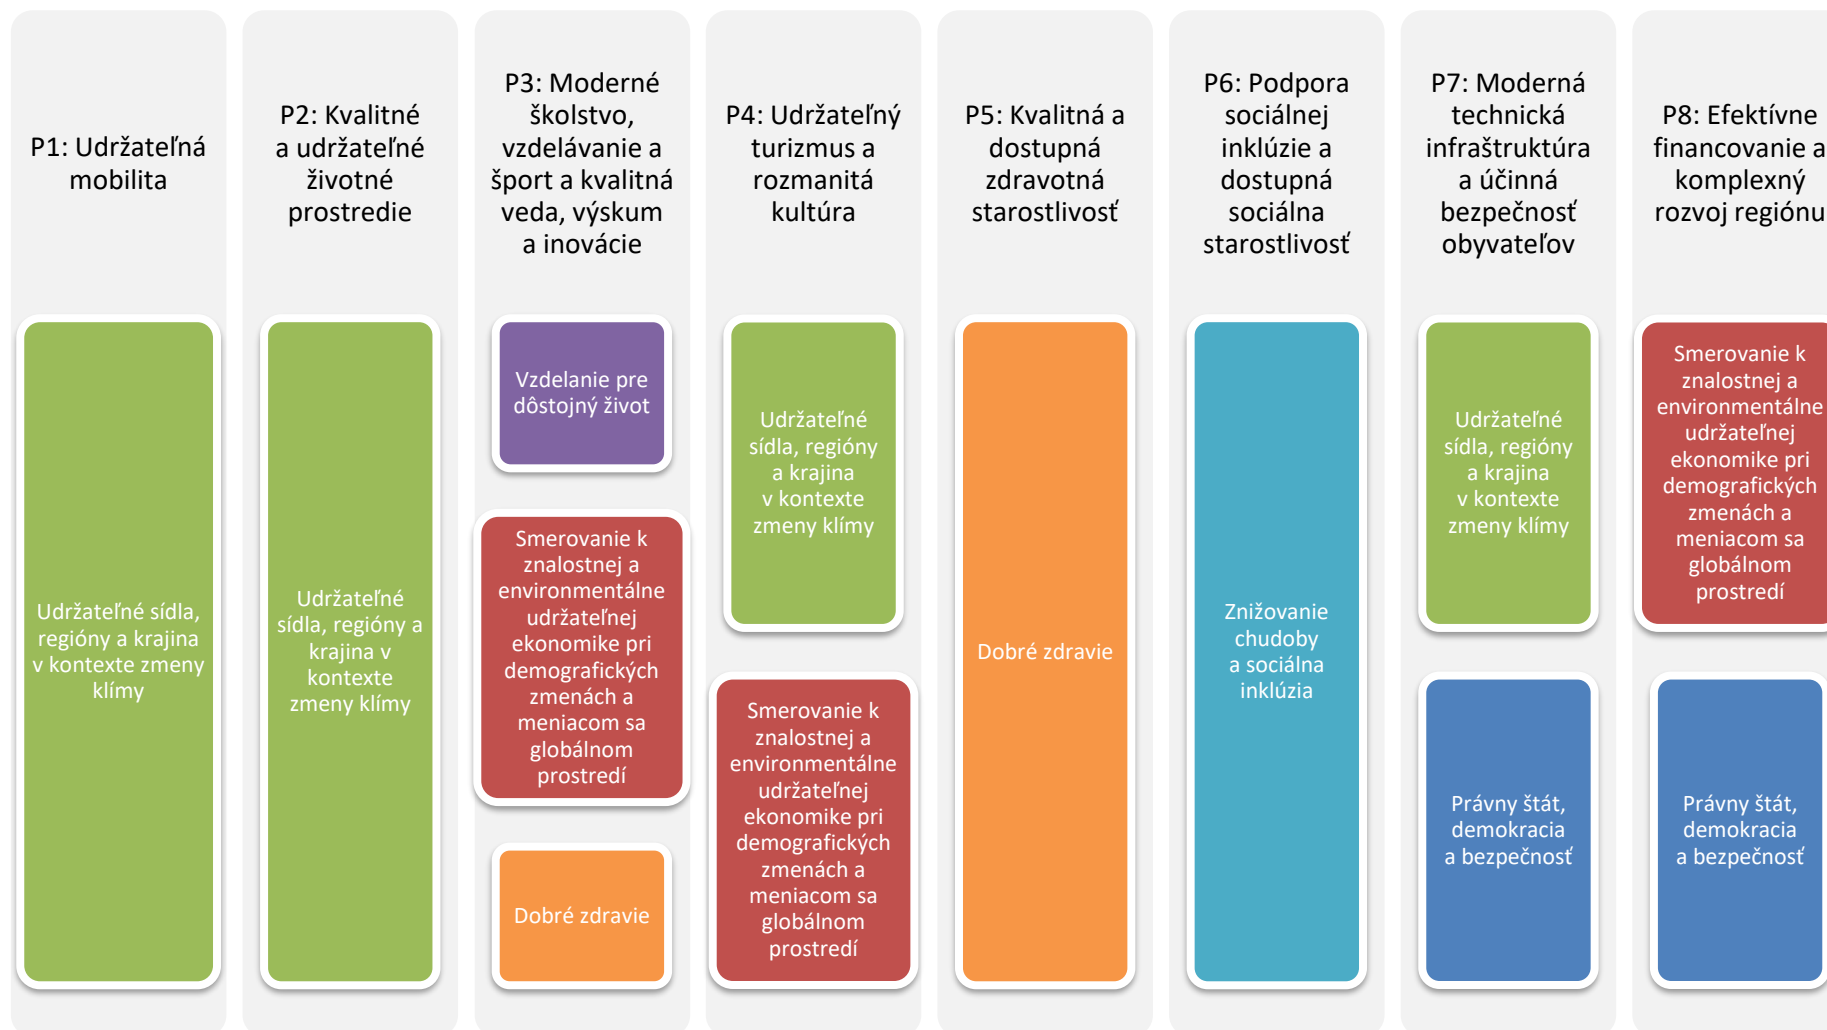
P1: Udržateľná mobilita

Udržateľné sídla, regióny a krajina v kontexte zmeny klímy

P2: Kvalitné a udržateľné životné prostredie

Udržateľné sídla, regióny a krajina v kontexte zmeny klímy

P3: Moderné školstvo, vzdelávanie a šport a kvalitná veda, výskum a inovácie

Vzdelanie pre dôstojný život

Smerovanie k znalostnej a environmentálne udržateľnej ekonomike pri demografických zmenách a meniacom sa globálnom prostredí

Dobré zdravie

P4: Udržateľný turizmus a rozmanitá kultúra

Udržateľné sídla, regióny a krajina v kontexte zmeny klímy

Smerovanie k znalostnej a environmentálne udržateľnej ekonomike pri demografických zmenách a meniacom sa globálnom prostredí

P5: Kvalitná a dostupná zdravotná starostlivosť

Dobré zdravie

P6: Podpora sociálnej inklúzie a dostupná sociálna starostlivosť

Znižovanie chudoby a sociálna inklúzia

P7: Moderná technická infraštruktúra a účinná bezpečnosť obyvateľov

Udržateľné sídla, regióny a krajina v kontexte zmeny klímy

Právny štát, demokracia a bezpečnosť

P8: Efektívne financovanie a komplexný rozvoj regiónu

Smerovanie k znalostnej a environmentálne udržateľnej ekonomike pri demografických zmenách a meniacom sa globálnom prostredí

Právny štát, demokracia a bezpečnosť